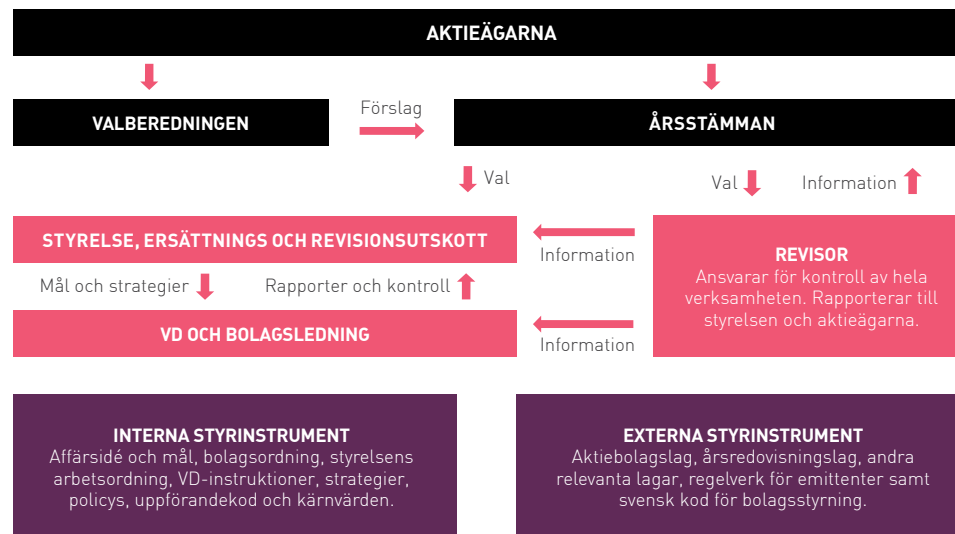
AKTIEÄGARNA

VALBEREDNINGEN

Förslag

ÅRSSTÄMMAN

Val

Val

Information

STYRELSE, ERSÄTTNINGS OCH REVISIONSUTSKOTT

Information

REVISOR
Ansvarar för kontroll av hela verksamheten. Rapporterar till styrelsen och aktieägarna.

Mål och strategier

Rapporter och kontroll

VD OCH BOLAGSLEDNING

Information

INTERNA STYRINSTRUMENT
Affärsidé och mål, bolagsordning, styrelsens arbetsordning, VD-instruktioner, strategier, policys, uppförandekod och kärnvärden.

EXTERNA STYRINSTRUMENT
Aktiebolagslag, årsredovisningslag, andra relevanta lagar, regelverk för emittenter samt svensk kod för bolagsstyrning.